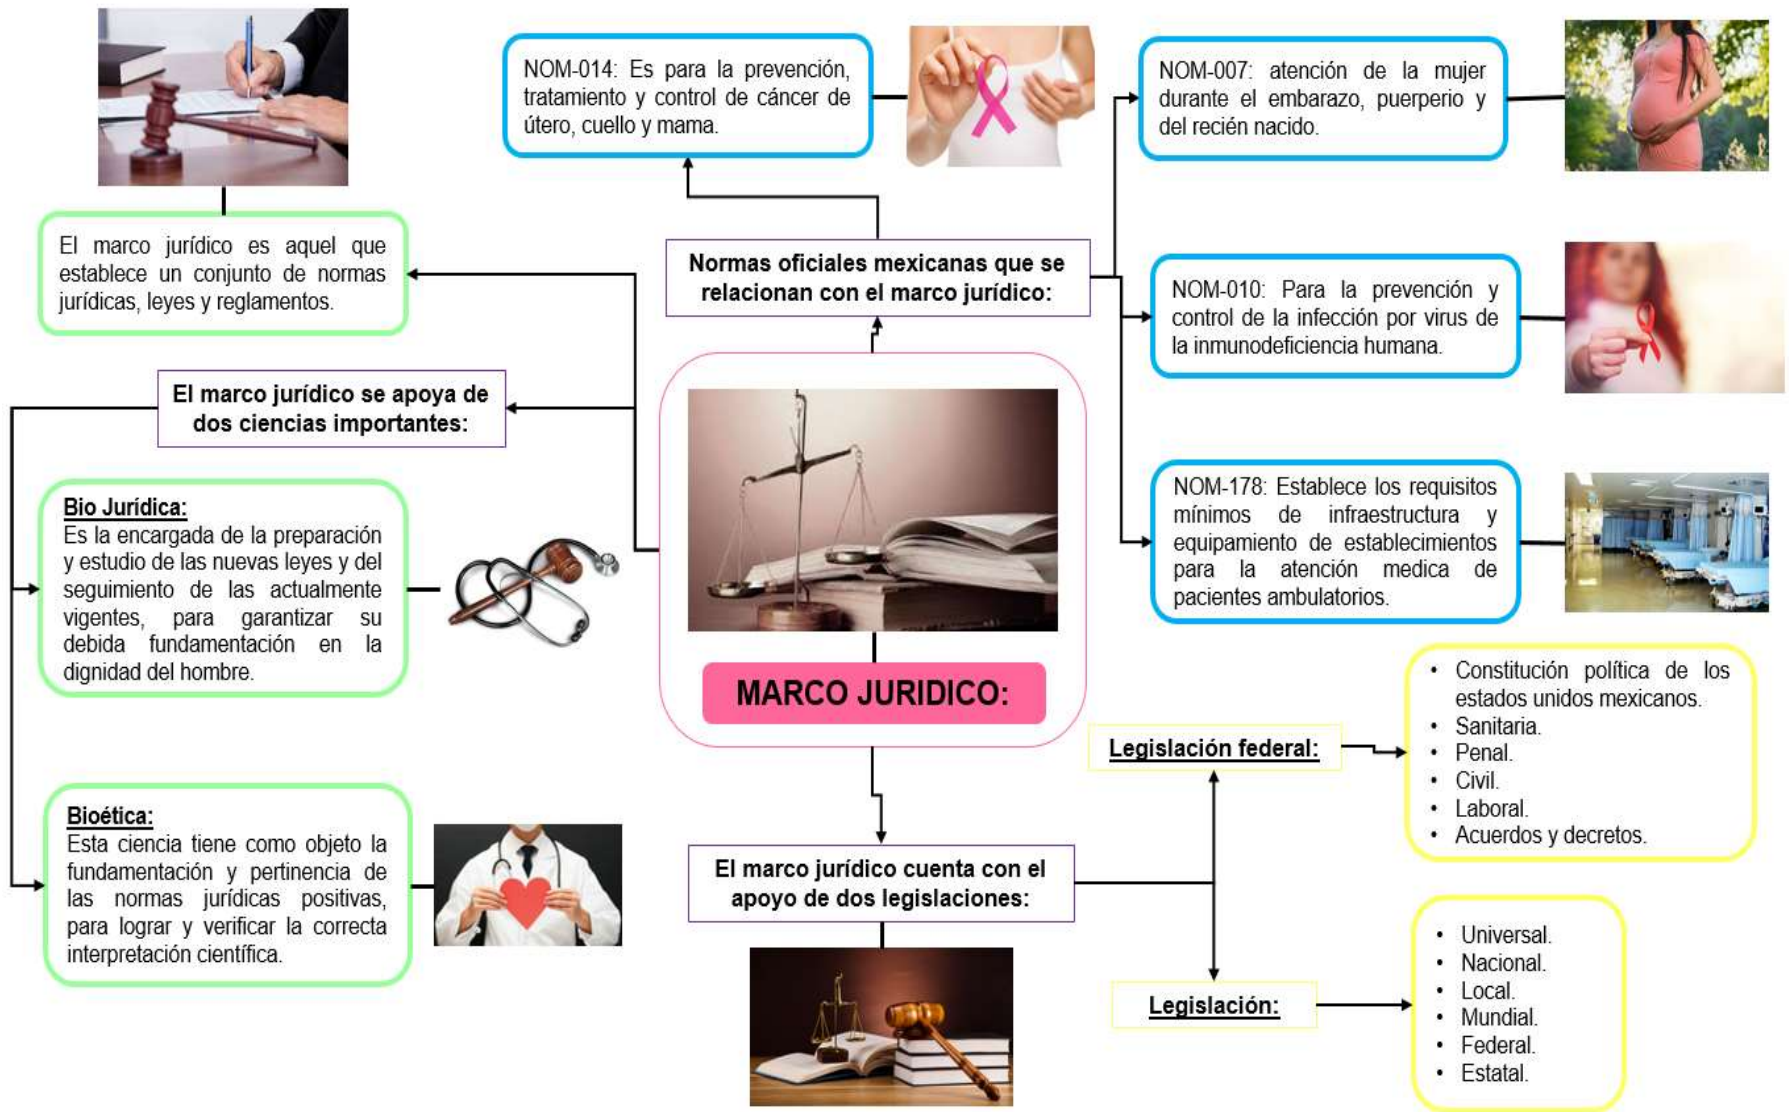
MARCO JURIDICO:

Normas oficiales mexicanas que se relacionan con el marco jurídico:

NOM-014: Es para la prevención, tratamiento y control de cáncer de útero, cuello y mama.

NOM-007: atención de la mujer durante el embarazo, puerperio y del recién nacido.

NOM-010: Para la prevención y control de la infección por virus de la inmunodeficiencia humana.

NOM-178: Establece los requisitos mínimos de infraestructura y equipamiento de establecimientos para la atención medica de pacientes ambulatorios.

El marco jurídico es aquel que establece un conjunto de normas jurídicas, leyes y reglamentos.

El marco jurídico se apoya de dos ciencias importantes:

Bio Jurídica:
Es la encargada de la preparación y estudio de las nuevas leyes y del seguimiento de las actualmente vigentes, para garantizar su debida fundamentación en la dignidad del hombre.

Bioética:
Esta ciencia tiene como objeto la fundamentación y pertinencia de las normas jurídicas positivas, para lograr y verificar la correcta interpretación científica.

El marco jurídico cuenta con el apoyo de dos legislaciones:

Legislación federal:

- Constitución política de los estados unidos mexicanos.
- Sanitaria.
- Penal.
- Civil.
- Laboral.
- Acuerdos y decretos.

Legislación:

- Universal.
- Nacional.
- Local.
- Mundial.
- Federal.
- Estatal.